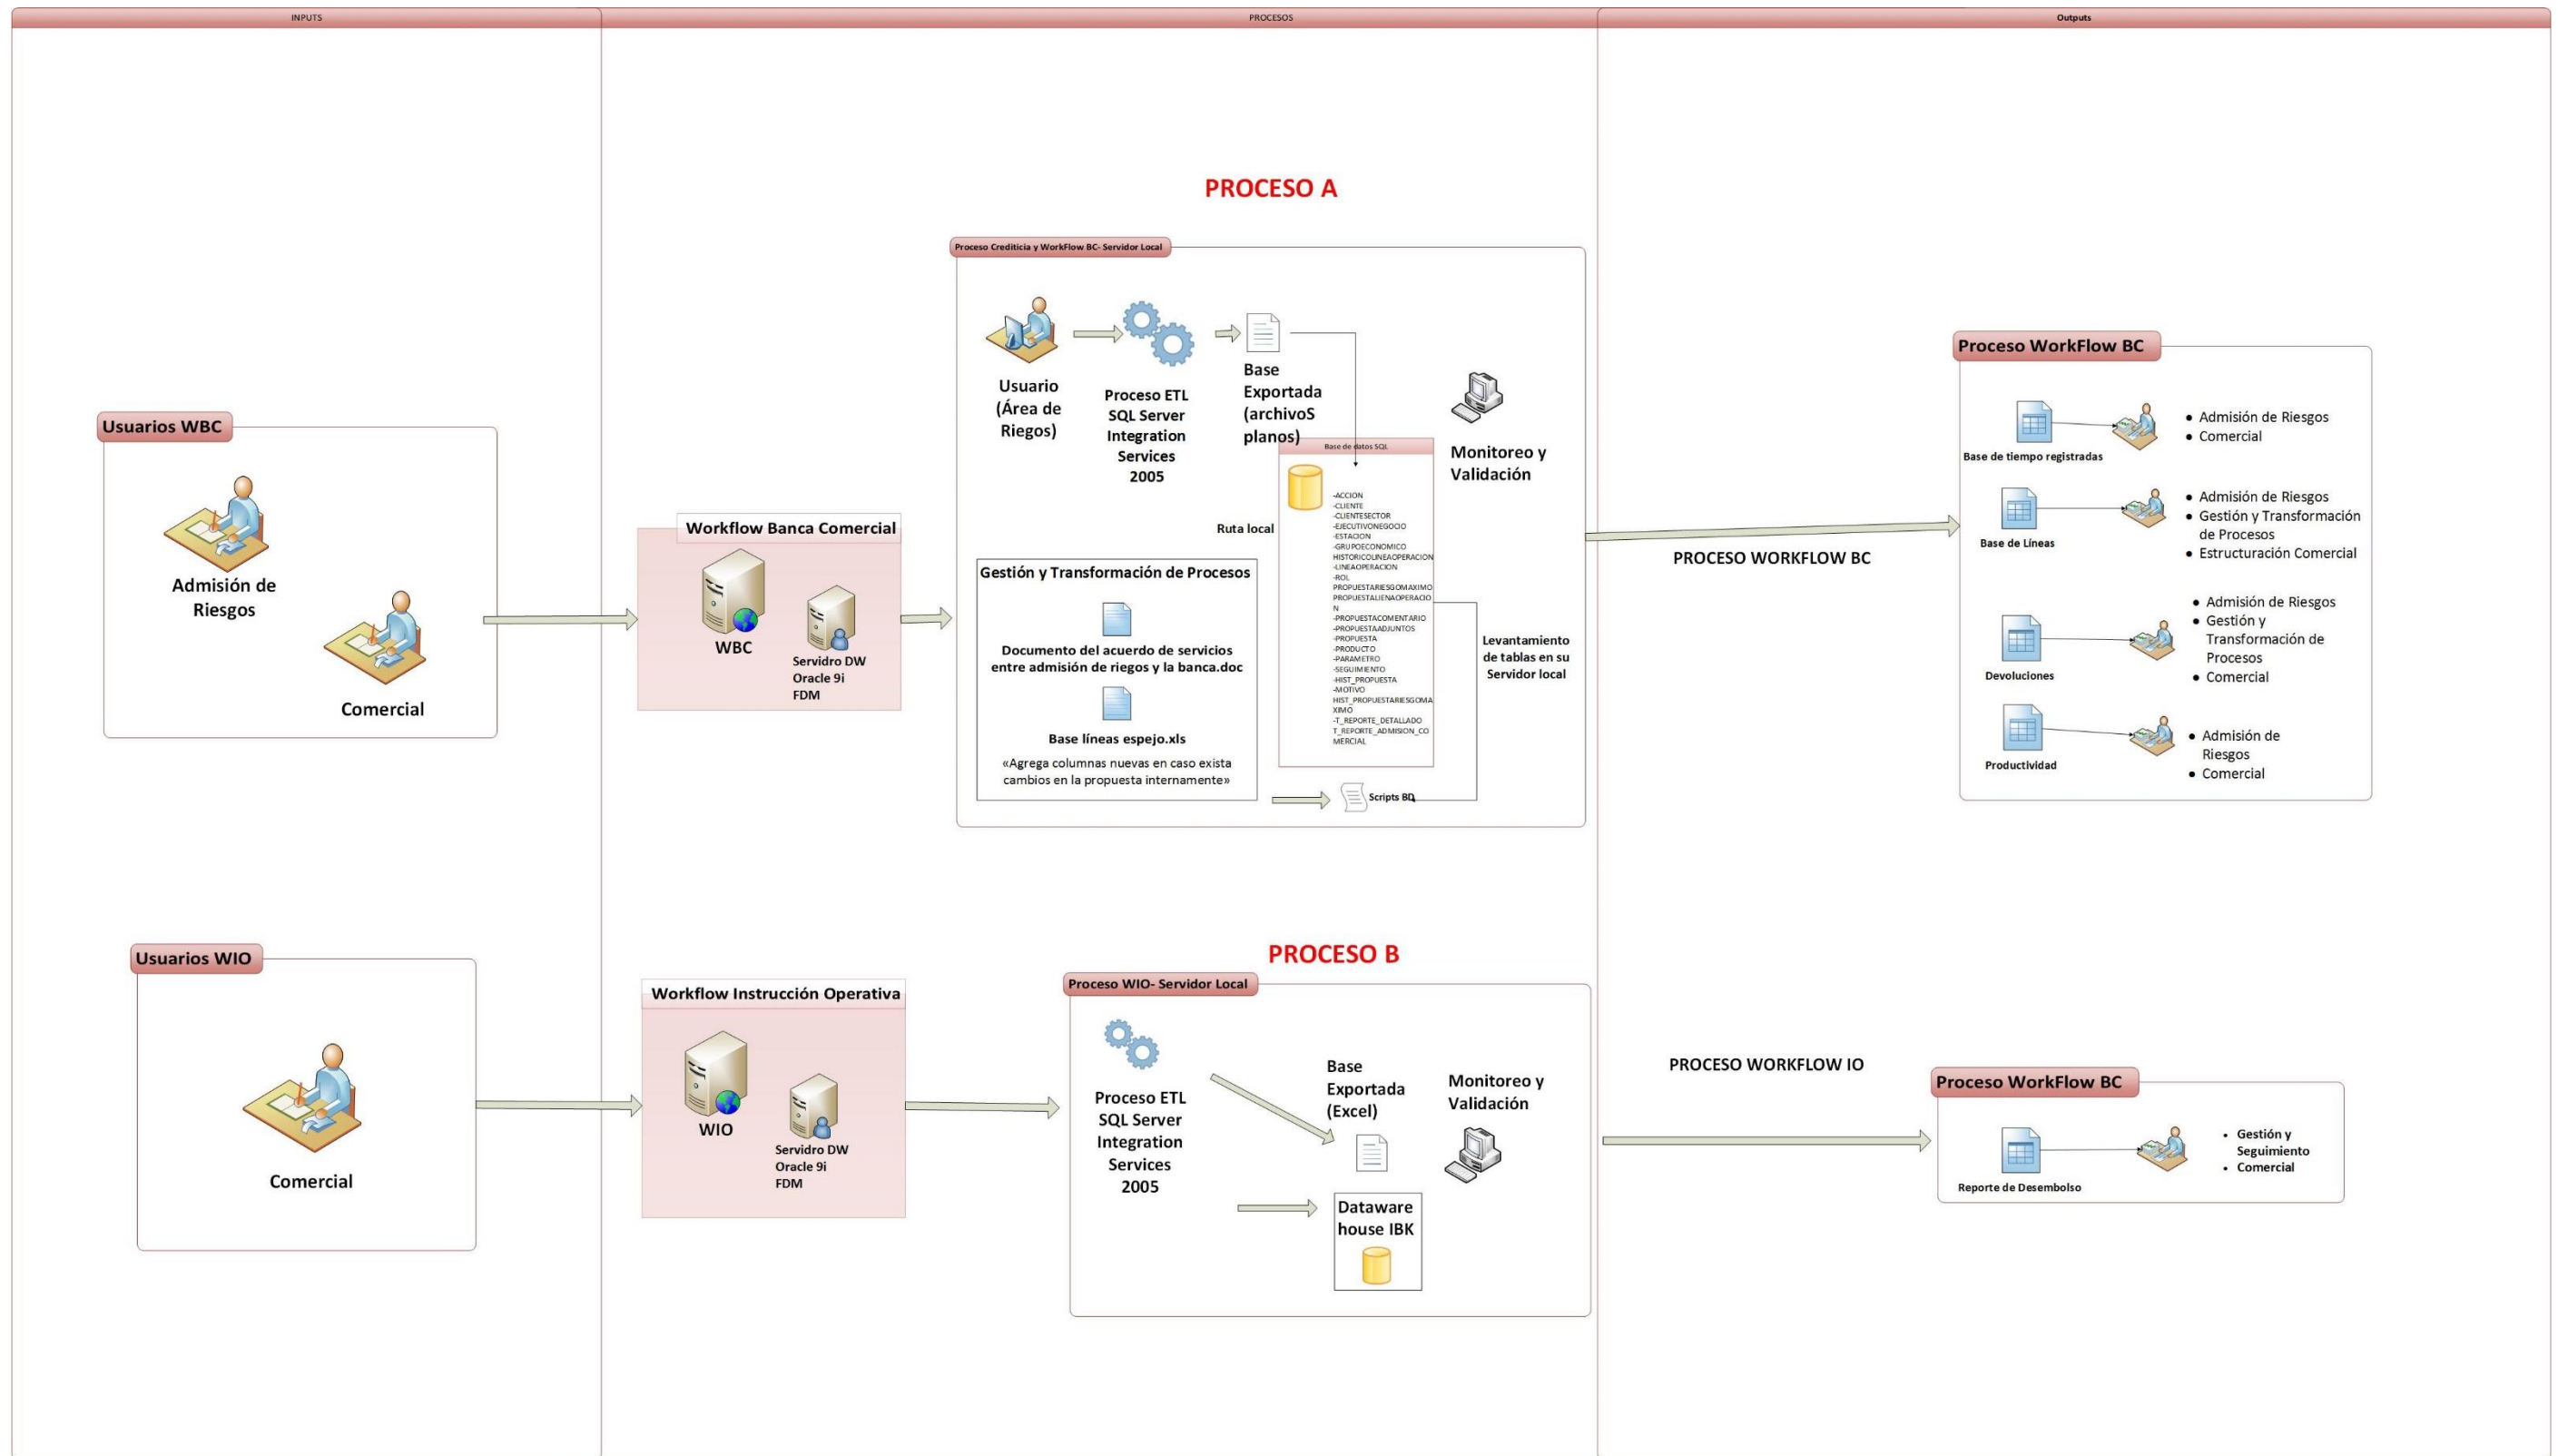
INPUTS

PROCESOS

Outputs

PROCESO A

Proceso Crediticia y WorkFlow BC- Servidor Local

Usuario (Área de Riegos)

Proceso ETL SQL Server Integration Services 2005

Base Exportada (archivoS planos)

Monitoreo y Validación

Base de datos SQL

-ACCION
-CLIENTE
-CLIENTESECTOR
-EJECUTIVONEGOCIO
-ESTACION
-GRUPOECONOMICO
-HISTORICOLINEAOPERACION
-LINEAOPERACION
-ROL
PROPUESTARIESGOMAXIMO
PROPUESTALIENAOPERACION
-PROPUESTACOMENTARIO
-PROPUESTAADJUNTOS
-PROPUESTA
-PRODUCTO
-PARAMETRO
-SEGUIMIENTO
-HIST_PROPUESTA
-MOTIVO
HIST_PROPUESTARIESGOMAXIMO
-T_REPORTE_DETALLADO
T_REPORTE_ADMISION_COMERCIAL

Ruta local

Levantamiento de tablas en su Servidor local

Gestión y Transformación de Procesos

Documento del acuerdo de servicios entre admisión de riegos y la banca.doc

Base líneas espejo.xls

«Agrega columnas nuevas en caso exista cambios en la propuesta internamente»

Scripts BD

Usuarios WBC

Admisión de Riesgos

Comercial

Workflow Banca Comercial

WBC

Servidro DW Oracle 9i FDM

PROCESO WORKFLOW BC

Proceso WorkFlow BC

Base de tiempo registradas

• Admisión de Riesgos
• Comercial

Base de Líneas

• Admisión de Riesgos
• Gestión y Transformación de Procesos
• Estructuración Comercial

Devoluciones

• Admisión de Riesgos
• Gestión y Transformación de Procesos
• Comercial

Productividad

• Admisión de Riesgos
• Comercial

PROCESO B

Usuarios WIO

Comercial

Workflow Instrucción Operativa

WIO

Servidro DW Oracle 9i FDM

Proceso WIO- Servidor Local

Proceso ETL SQL Server Integration Services 2005

Base Exportada (Excel)

Monitoreo y Validación

Dataware house IBK

PROCESO WORKFLOW IO

Proceso WorkFlow BC

Reporte de Desembolso

• Gestión y Seguimiento
• Comercial